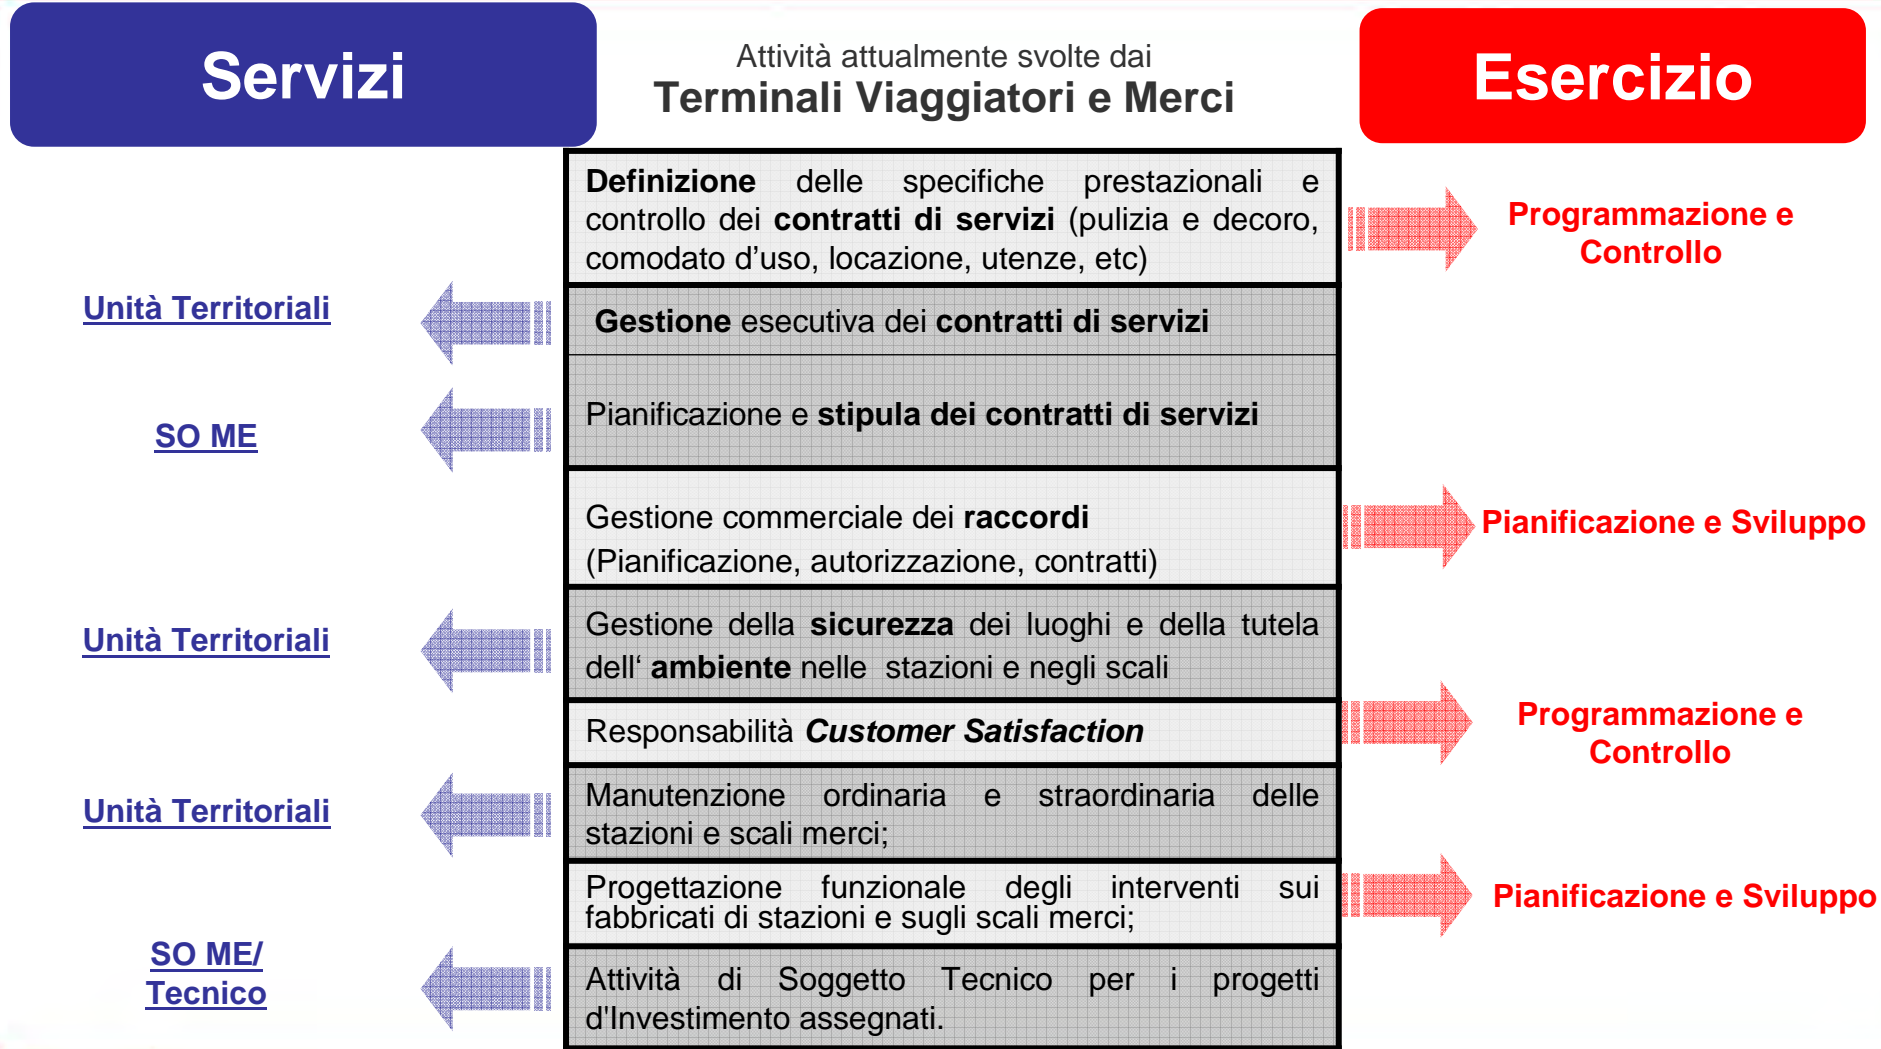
Servizi

Attività attualmente svolte dai
Terminali Viaggiatori e Merci

Esercizio

**Definizione** delle specifiche prestazionali e controllo dei **contratti di servizi** (pulizia e decoro, comodato d'uso, locazione, utenze, etc)

Programmazione e Controllo

Unità Territoriali

**Gestione** esecutiva dei **contratti di servizi**

SO ME

Pianificazione e **stipula dei contratti di servizi**

Gestione commerciale dei **raccordi** (Pianificazione, autorizzazione, contratti)

Pianificazione e Sviluppo

Unità Territoriali

Gestione della **sicurezza** dei luoghi e della tutela dell' **ambiente** nelle stazioni e negli scali

Responsabilità ***Customer Satisfaction***

Programmazione e Controllo

Unità Territoriali

Manutenzione ordinaria e straordinaria delle stazioni e scali merci;

Progettazione funzionale degli interventi sui fabbricati di stazioni e sugli scali merci;

Pianificazione e Sviluppo

SO ME/ Tecnico

Attività di Soggetto Tecnico per i progetti d'Investimento assegnati.